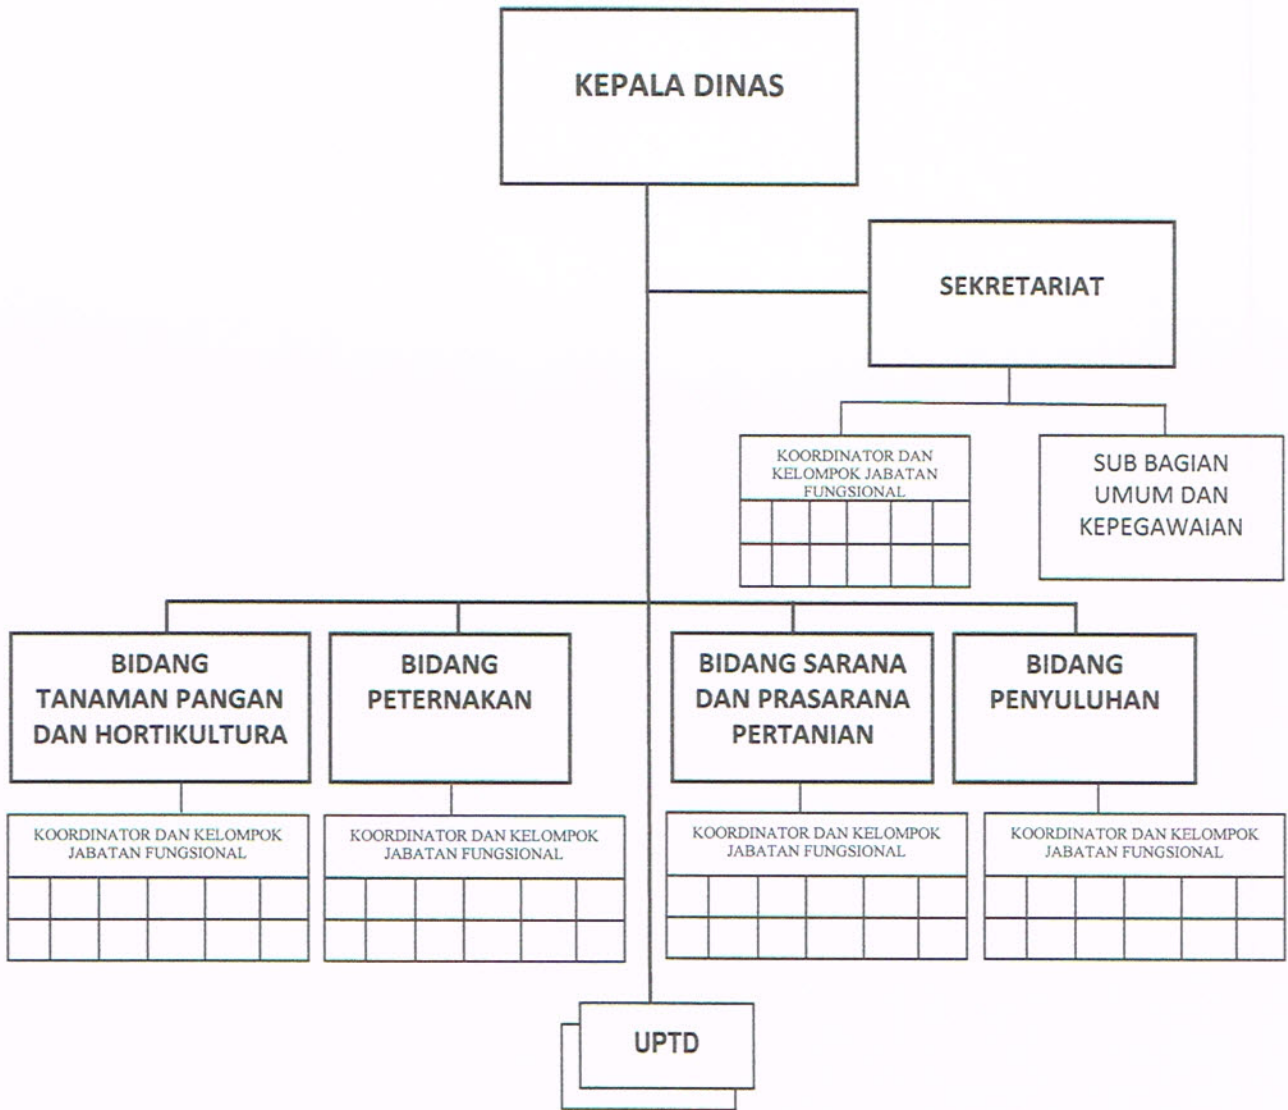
KEPALA DINAS

SEKRETARIAT

KOORDINATOR DAN KELOMPOK JABATAN FUNGSIONAL

SUB BAGIAN UMUM DAN KEPEGAWAIAN

BIDANG TANAMAN PANGAN DAN HORTIKULTURA

BIDANG PETERNAKAN

BIDANG SARANA DAN PRASARANA PERTANIAN

BIDANG PENYULUHAN

KOORDINATOR DAN KELOMPOK JABATAN FUNGSIONAL

KOORDINATOR DAN KELOMPOK JABATAN FUNGSIONAL

KOORDINATOR DAN KELOMPOK JABATAN FUNGSIONAL

KOORDINATOR DAN KELOMPOK JABATAN FUNGSIONAL

UPTD